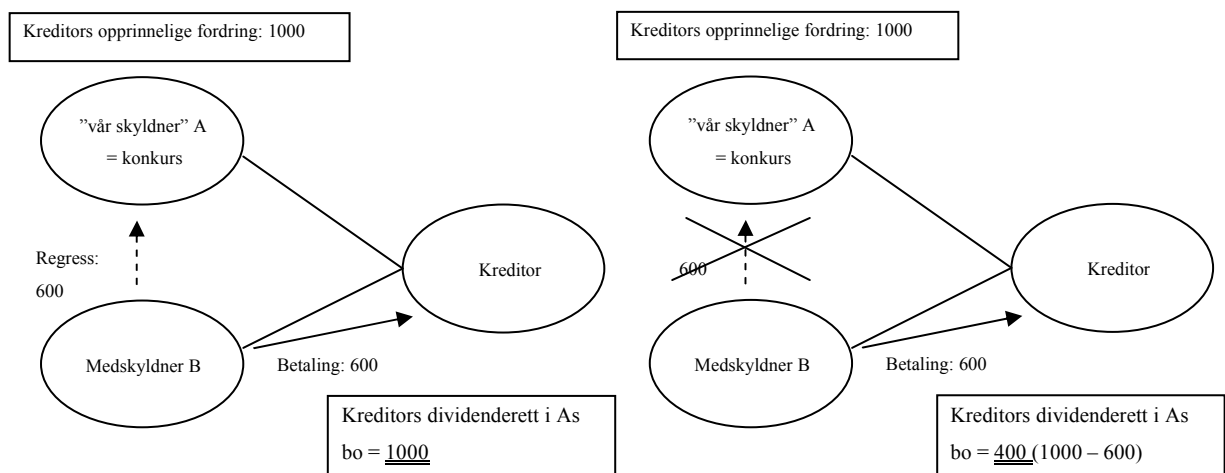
Kreditors opprinnelige fordring: 1000

”vår skyldner” A = konkurs

Regress: 600

Kreditor

Medskyldner B

Betaling: 600

Kreditors dividenderett i As bo = 1000

Kreditors opprinnelige fordring: 1000

”vår skyldner” A = konkurs

600

Kreditor

Medskyldner B

Betaling: 600

Kreditors dividenderett i As bo = 400 (1000 – 600)